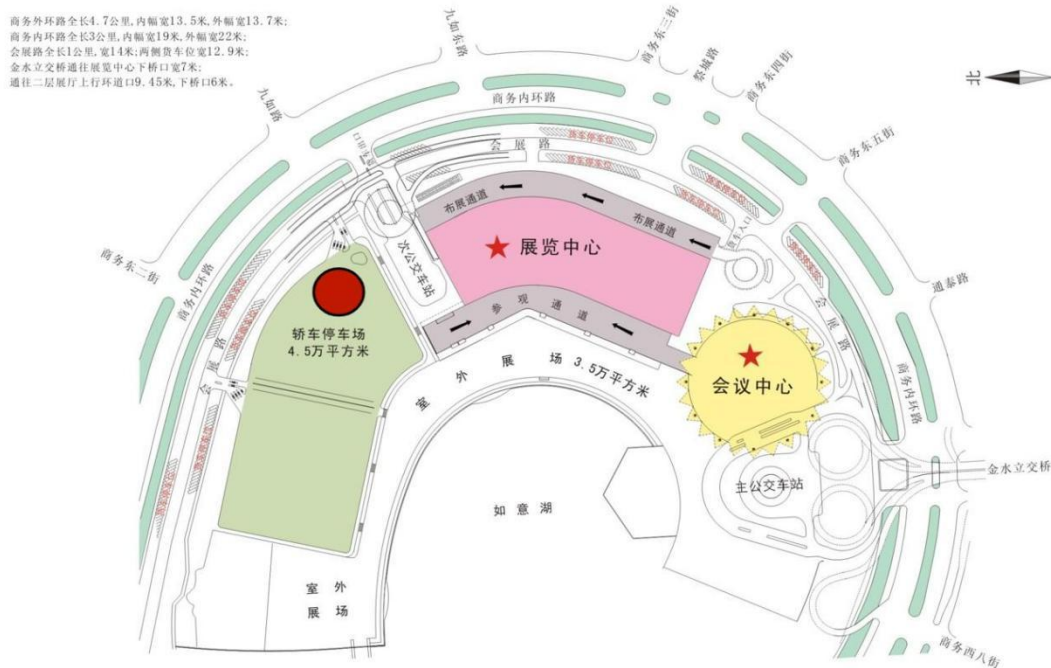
商务外环路全长4.7公里，内幅宽13.5米，外幅宽13.7米；
商务内环路全长3公里，内幅宽19米，外幅宽22米；
会展路全长1公里，宽14米；两侧货车位宽12.9米；
金水立交桥通往展览中心下桥口宽7米；
通往二层展厅上行环道口9.45米，下桥口6米。

北

九如东路
商务东三街
紫城路
商务东四街
九如路
商务内环路
会展路
商务东五街
货车停车位
布展通道
布展通道
展览中心
次公交车站
商务东二街
商务内环路
通泰路
轿车停车场
4.5万平方米
参观通道
会展路
会展路
会议中心
商务内环路
室外展场 3.5万平方米
金水立交桥
主公交车站
如意湖
室外展场
商务西八街